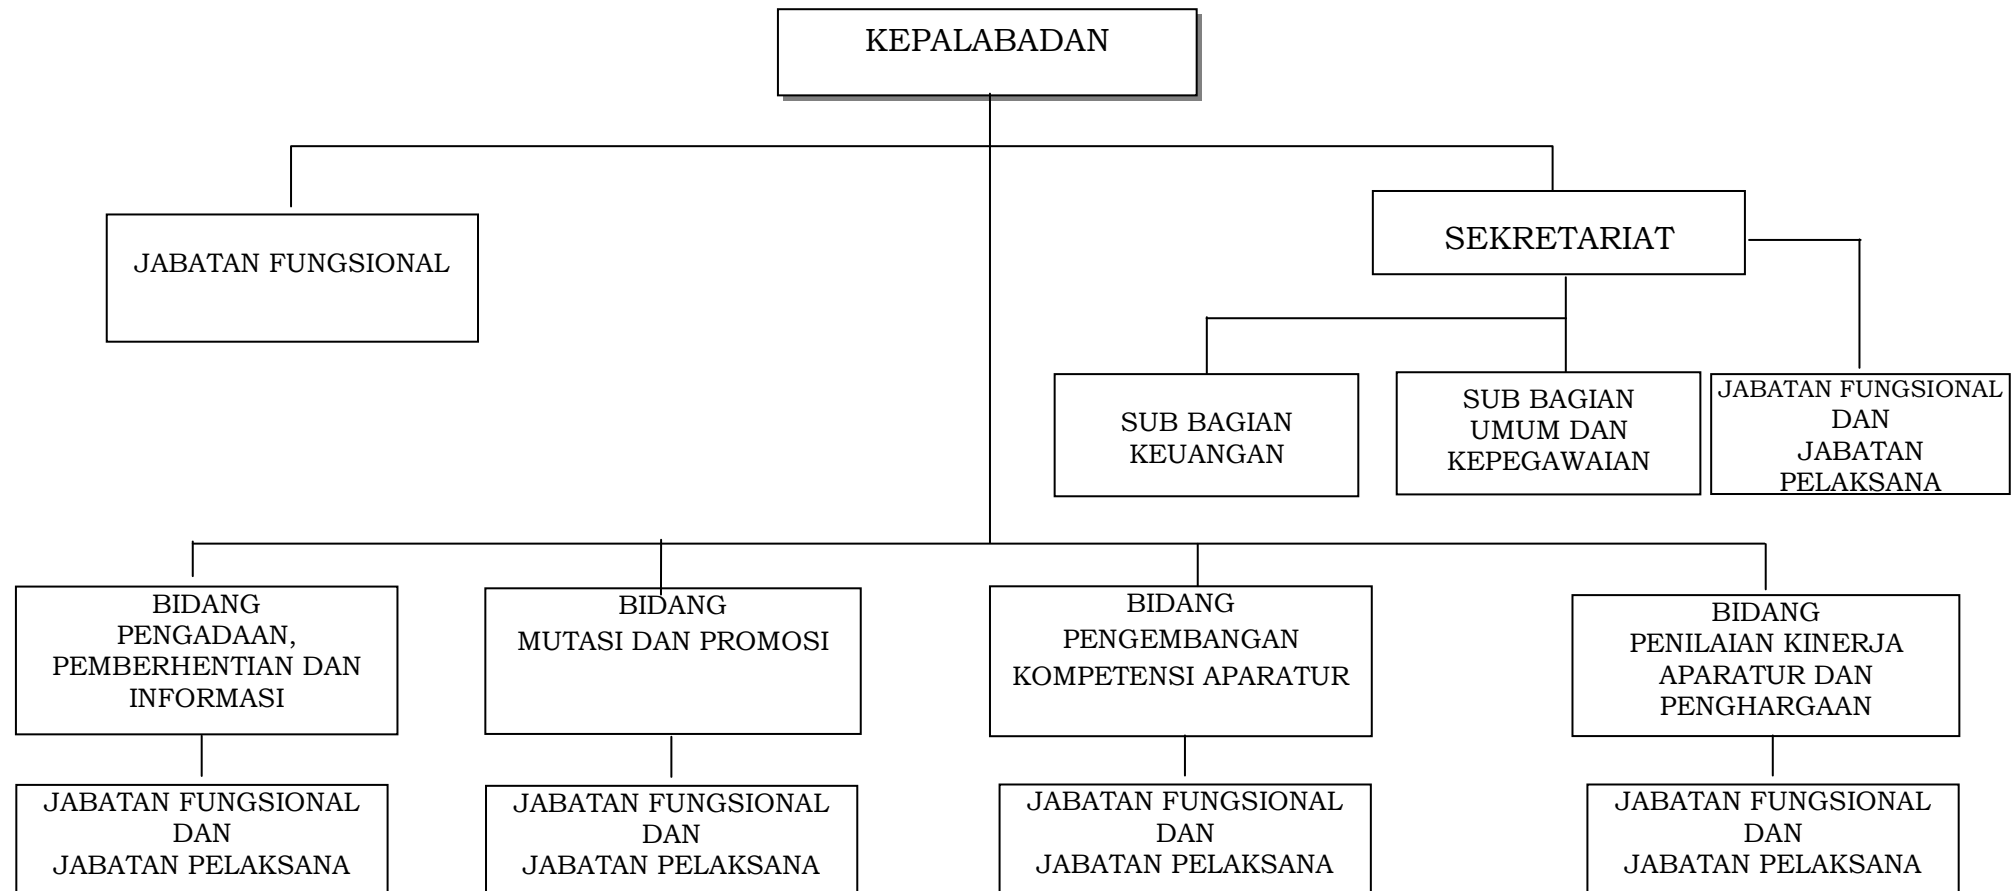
KEPALABADAN

JABATAN FUNGSIONAL

SEKRETARIAT

SUB BAGIAN KEUANGAN

SUB BAGIAN UMUM DAN KEPEGAWAIAN

JABATAN FUNGSIONAL DAN JABATAN PELAKSANA

BIDANG PENGADAAN, PEMBERHENTIAN DAN INFORMASI

BIDANG MUTASI DAN PROMOSI

BIDANG PENGEMBANGAN KOMPETENSI APARATUR

BIDANG PENILAIAN KINERJA APARATUR DAN PENGHARGAAN

JABATAN FUNGSIONAL DAN JABATAN PELAKSANA

JABATAN FUNGSIONAL DAN JABATAN PELAKSANA

JABATAN FUNGSIONAL DAN JABATAN PELAKSANA

JABATAN FUNGSIONAL DAN JABATAN PELAKSANA